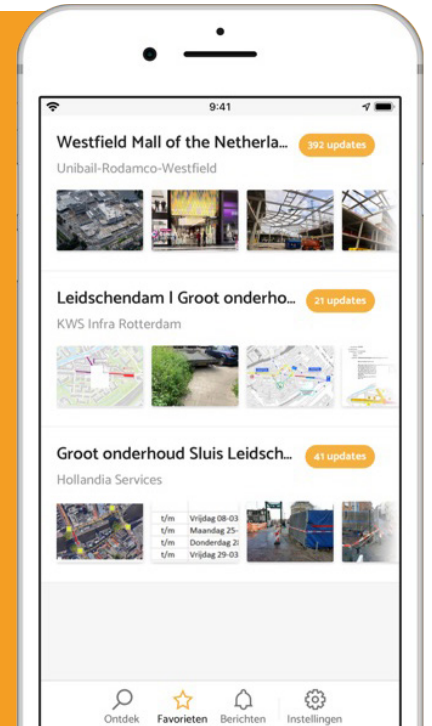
9:41

Westfield Mall of the Netherla...
392 updates
Unibail-Rodamco-Westfield

Leidschendam I Groot onderho...
21 updates
KWS Infra Rotterdam

Groot onderhoud Sluis Leidsch...
41 updates
Hollandia Services

t/m Vrijdag 08-03
t/m Maandag 25-
t/m Donderdag 2
t/m Vrijdag 29-03

Ontdek
Favorieten
Berichten
Instellingen